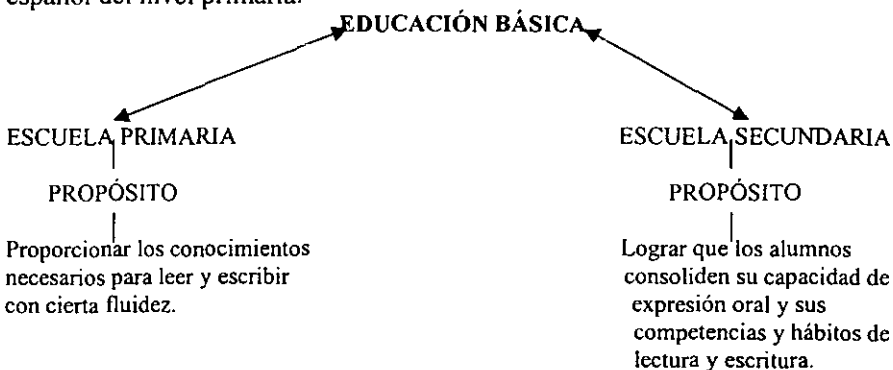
español del nivel primaria.

EDUCACIÓN BÁSICA

ESCUELA PRIMARIA

PROPÓSITO

Proporcionar los conocimientos necesarios para leer y escribir con cierta fluidez.

ESCUELA SECUNDARIA

PROPÓSITO

Lograr que los alumnos consoliden su capacidad de expresión oral y sus competencias y hábitos de lectura y escritura.